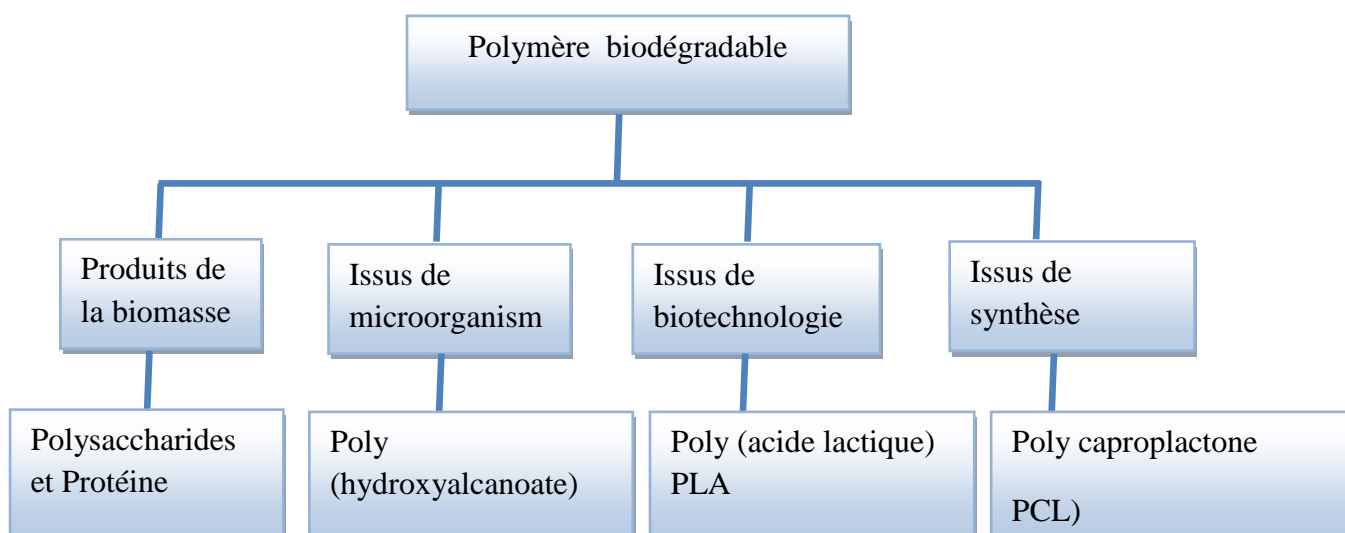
Polymère biodégradable

Produits de la biomasse

Issus de microorganism

Issus de biotechnologie

Issus de synthèse

Polysaccharides et Protéine

Poly (hydroxyalcanoate)

Poly (acide lactique) PLA

Poly caproplactone

PCL)